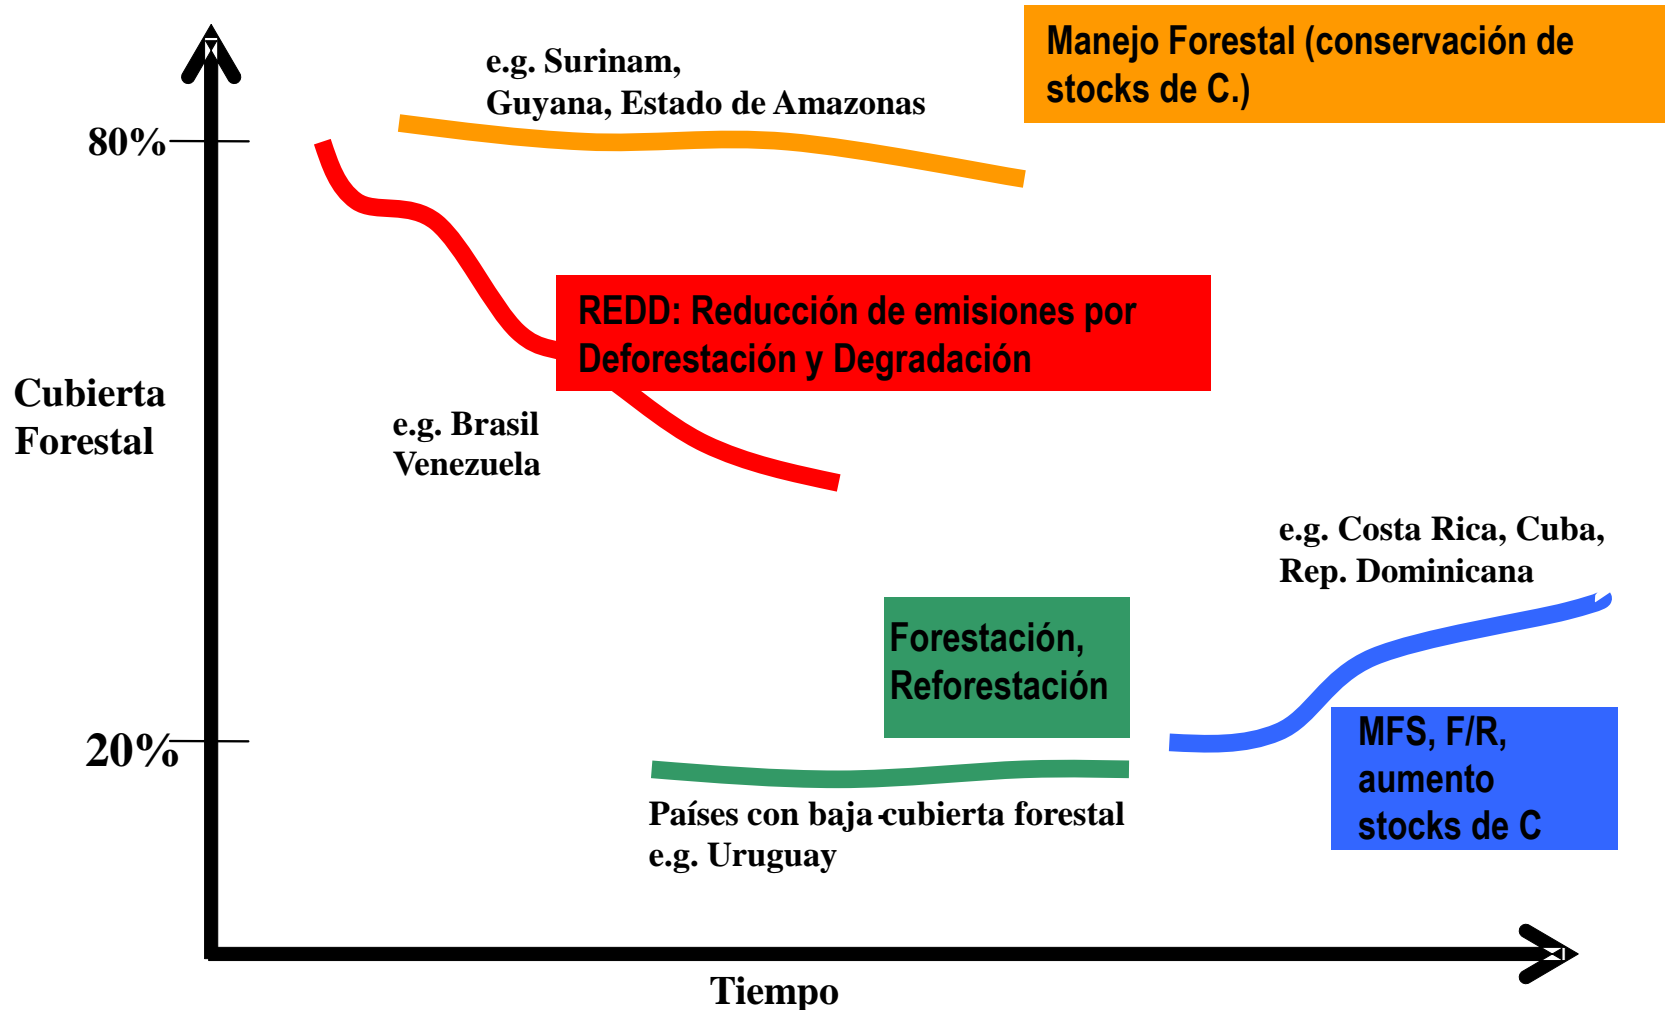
e.g. Surinam, Guyana, Estado de Amazonas

Manejo Forestal (conservación de stocks de C.)

80%

REDD: Reducción de emisiones por Deforestación y Degradación

Cubierta Forestal

e.g. Brasil Venezuela

e.g. Costa Rica, Cuba, Rep. Dominicana

Forestación, Reforestación

20%

MFS, F/R, aumento stocks de C

Países con baja cubierta forestal e.g. Uruguay

Tiempo